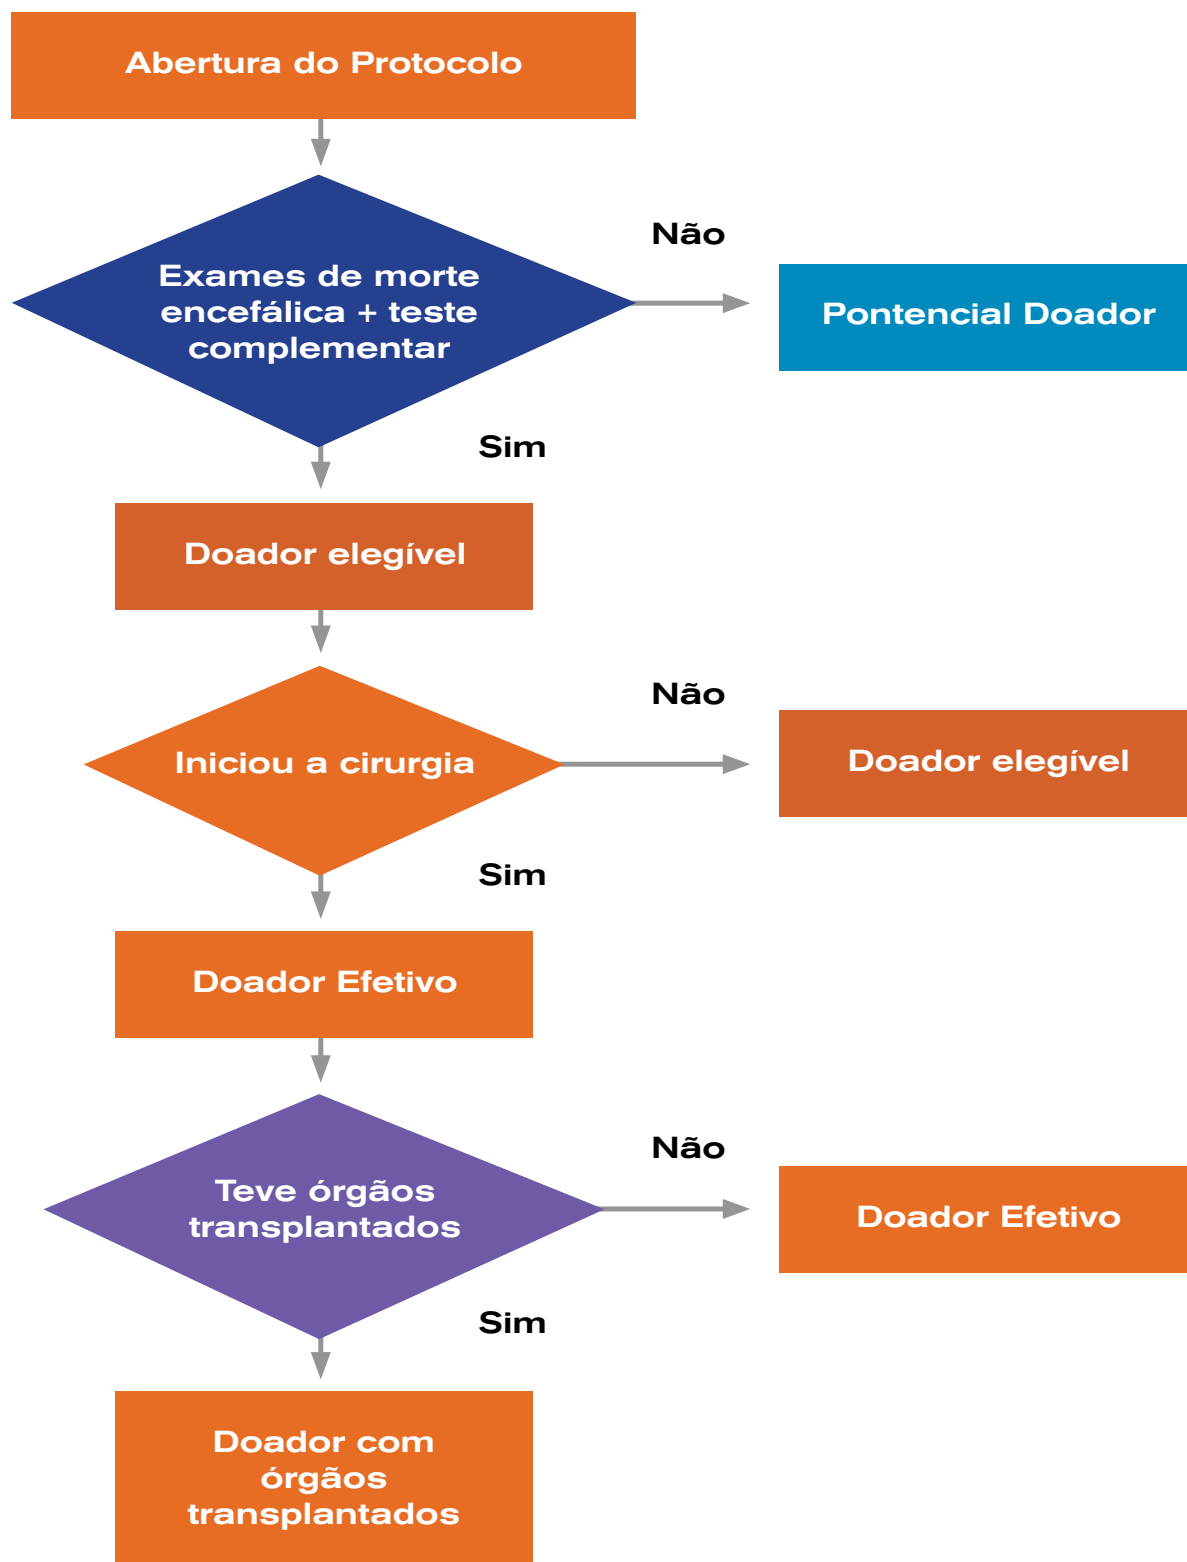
Abertura do Protocolo

Exames de morte encefálica + teste complementar

Não

Pontencial Doador

Sim

Doador elegível

Iniciou a cirurgia

Não

Doador elegível

Sim

Doador Efetivo

Teve órgãos transplantados

Não

Doador Efetivo

Sim

Doador com órgãos transplantados